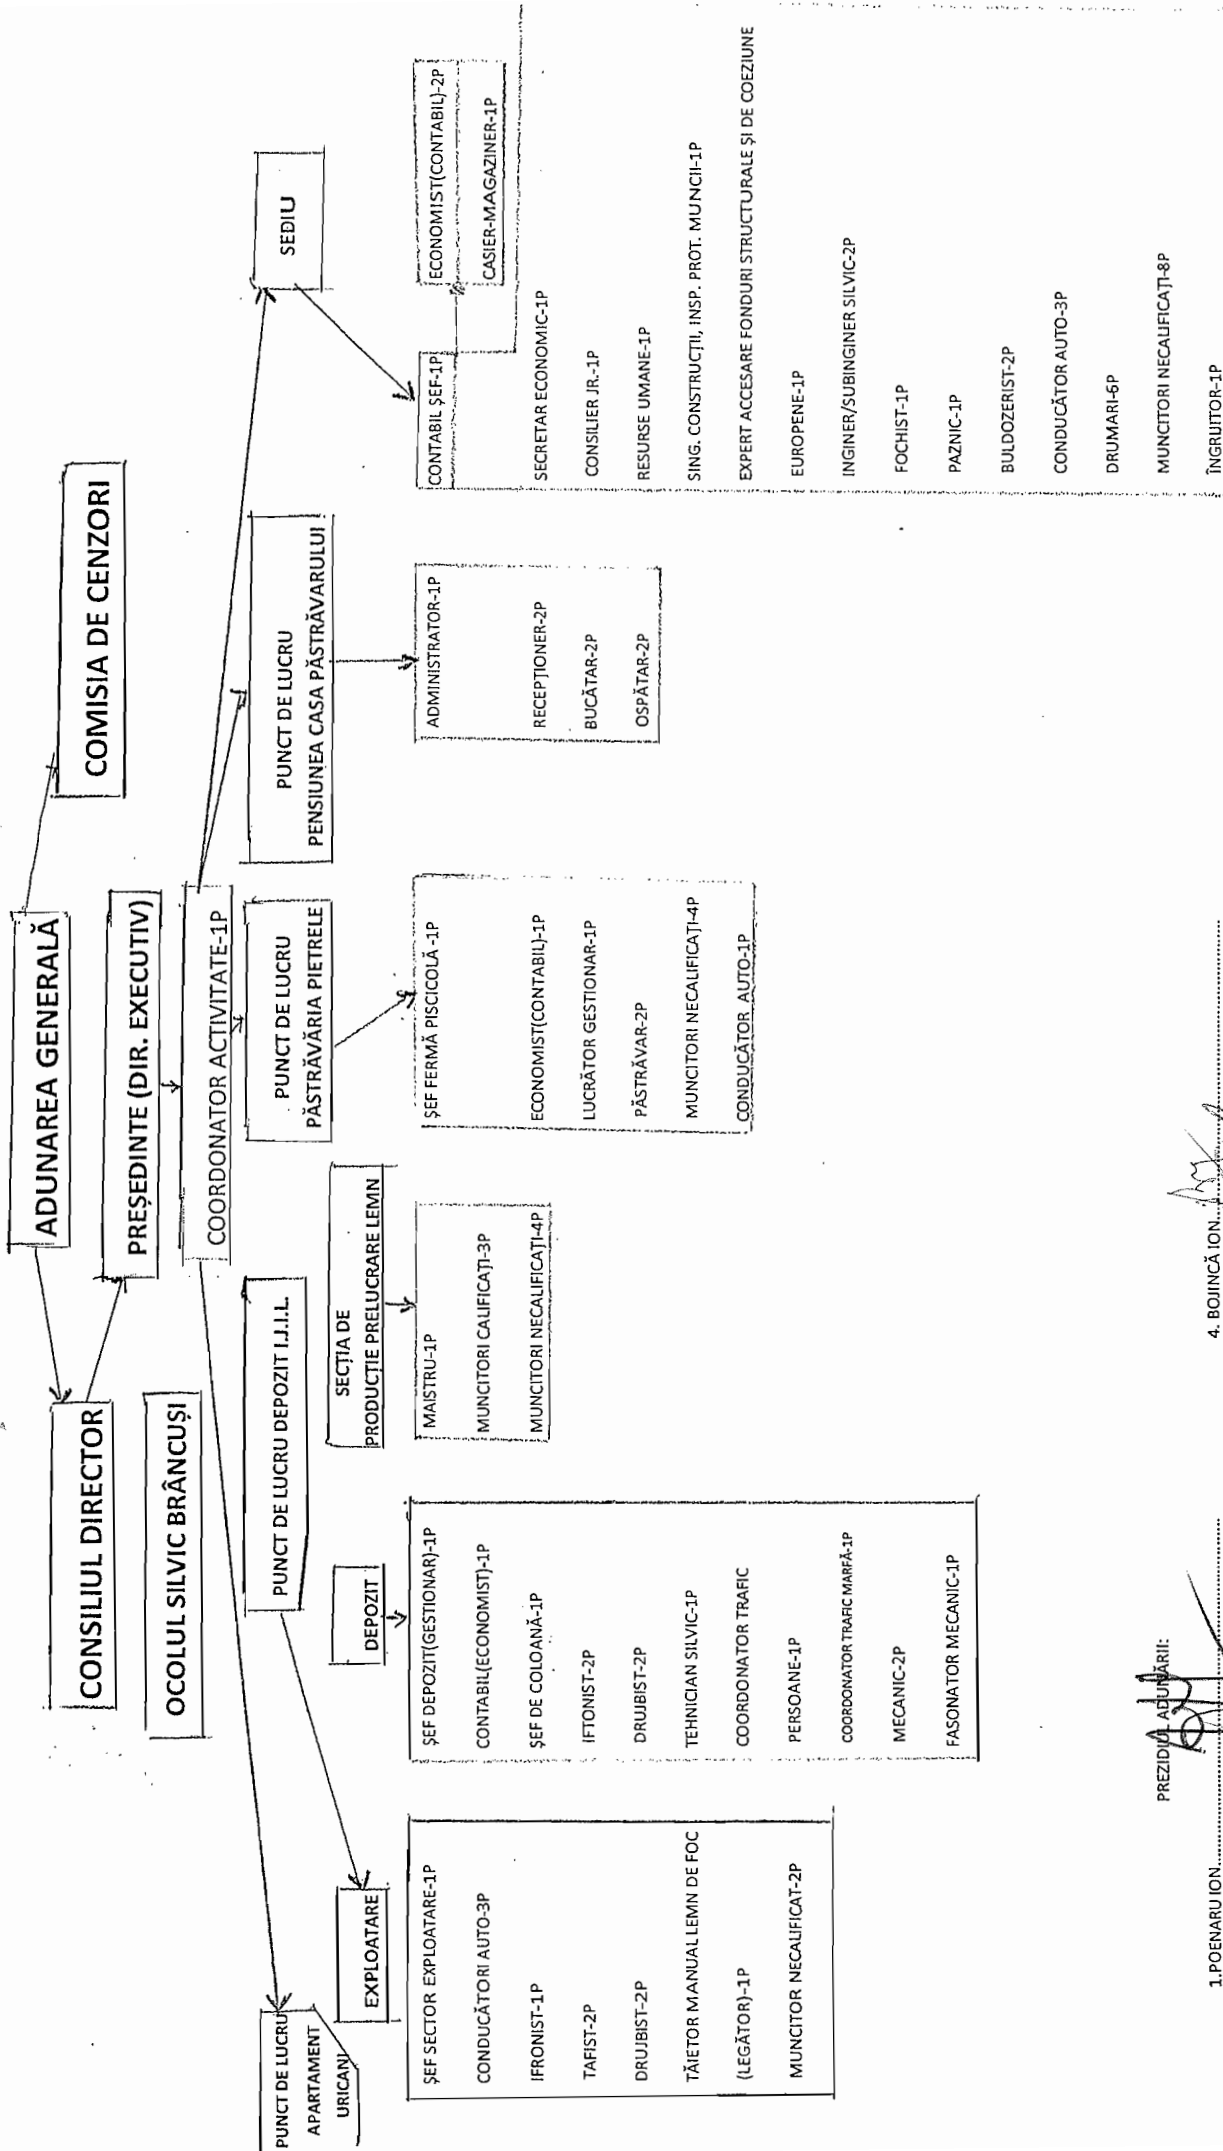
ADUNAREA GENERALĂ

CONSILIUL DIRECTOR

COMISIA DE CENZORI

OCOLUL SILVIC BRÂNCUȘI

PREȘEDINTE (DIR. EXECUTIV)

COORDONATOR ACTIVITATE-1P

PUNCT DE LUCRU DEPOZIT I.J.I.L.

SECȚIA DE PRODUCȚIE PRELUCRARE LEMN

PUNCT DE LUCRU PĂSTRĂVĂRIA PIETRELE

PUNCT DE LUCRU PENSIUNEA CASA PĂSTRĂVARULUI

SEDIU

PUNCT DE LUCRU APARTAMENT URICANI

EXPLOATARE

ȘEF SECTOR EXPLOATARE-1P
CONDUCĂTORI AUTO-3P
IFRONIST-1P
TAFIST-2P
DRUJBIST-2P
TĂIETOR MANUAL LEMN DE FOC (LEGĂTOR)-1P
MUNCITOR NECALIFICAT-2P

DEPOZIT

ȘEF DEPOZIT(GESTIONAR)-1P
CONTABIL(ECONOMIST)-1P
ȘEF DE COLOANĂ-1P
IFTONIST-2P
DRUJBIST-2P
TEHNICIAN SILVIC-1P
COORDONATOR TRAFIC PERSOANE-1P
COORDONATOR TRAFIC MARFĂ-1P
MECANIC-2P
FASONATOR MECANIC-1P

MAISTRU-1P
MUNCITORI CALIFICAȚI-3P
MUNCITORI NECALIFICAȚI-4P

ȘEF FERMĂ PISCICOLĂ-1P
ECONOMIST(CONTABIL)-1P
LUCRĂTOR GESTIONAR-1P
PĂSTRĂVAR-2P
MUNCITORI NECALIFICAȚI-4P
CONDUCĂTOR AUTO-1P

ADMINISTRATOR-1P
RECEPȚIONER-2P
BUCĂTAR-2P
OSPĂTAR-2P

CONTABIL ȘEF-1P
ECONOMIST(CONTABIL)-2P
CASIER-MAGAZINER-1P
SECRETAR ECONOMIC-1P
CONSILIER JR.-1P
RESURSE UMANE-1P
SING. CONSTRUCȚII, INSP. PROT. MUNCII-1P
EXPERT ACCESARE FONDURI STRUCTURALE ȘI DE COEZIUNE EUROPENE-1P
INGINER/SUBINGINER SILVIC-2P
FOCHIST-1P
PAZNIC-1P
BULDOZERIST-2P
CONDUCĂTOR AUTO-3P
DRUMARI-6P
MUNCITORI NECALIFICAȚI-8P
ÎNGRIJITOR-1P

PREZIDIUL ADUNĂRII:

1.POENARU ION..........

4. BOJINCĂ ION..........